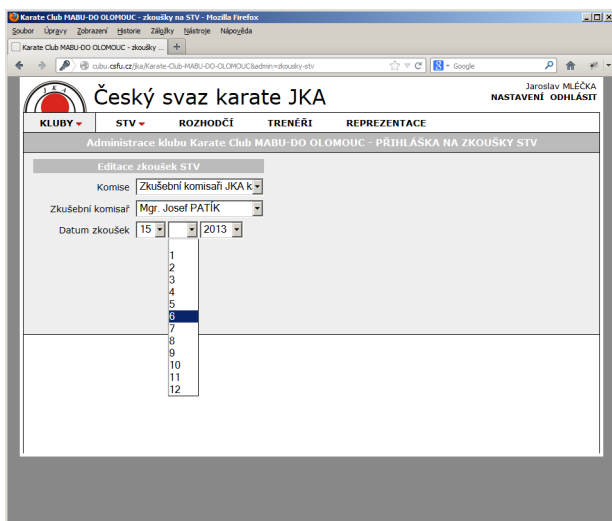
Karate Club MABU-DO OLOMOUC - zkoušky na STV - Mozilla Firefox

Soubor Úpravy Zobrazení Historie Záložky Nástroje Nápověda

Karate Club MABU-DO OLOMOUC - zkoušky ... +

cubu.csfu.cz/jka/Karate-Club-MABU-DO-OLOMOUC&admin=zkousky-stv

Google

Český svaz karate JKA

Jaroslav MLÉČKA
NASTAVENÍ ODHLÁSIT

KLUBY STV ROZHODČÍ TRENÉŘI REPREZENTACE

Administrace klubu Karate Club MABU-DO OLOMOUC - PŘIHLÁŠKA NA ZKOUŠKY STV

Editace zkoušek STV

Komise Zkušební komisaři JKA k

Zkušební komisař Mgr. Josef PATÍK

Datum zkoušek 15 2013

1
2
3
4
5
6
7
8
9
10
11
12